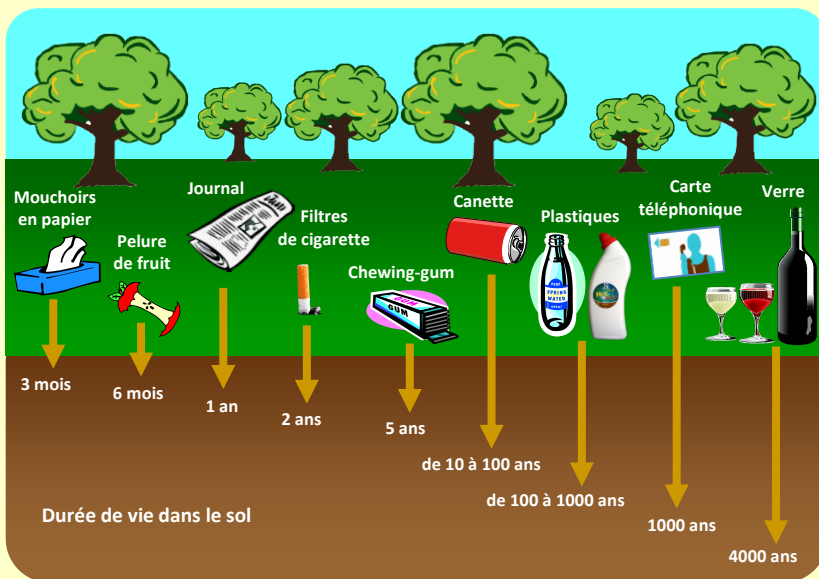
Mouchoirs en papier

Pelure de fruit

Journal

Filtres de cigarette

Chewing-gum

Canette

Plastiques

Carte téléphonique

Verre

GUM

SPRING WATER

3 mois

6 mois

1 an

2 ans

5 ans

de 10 à 100 ans

de 100 à 1000 ans

1000 ans

4000 ans

Durée de vie dans le sol